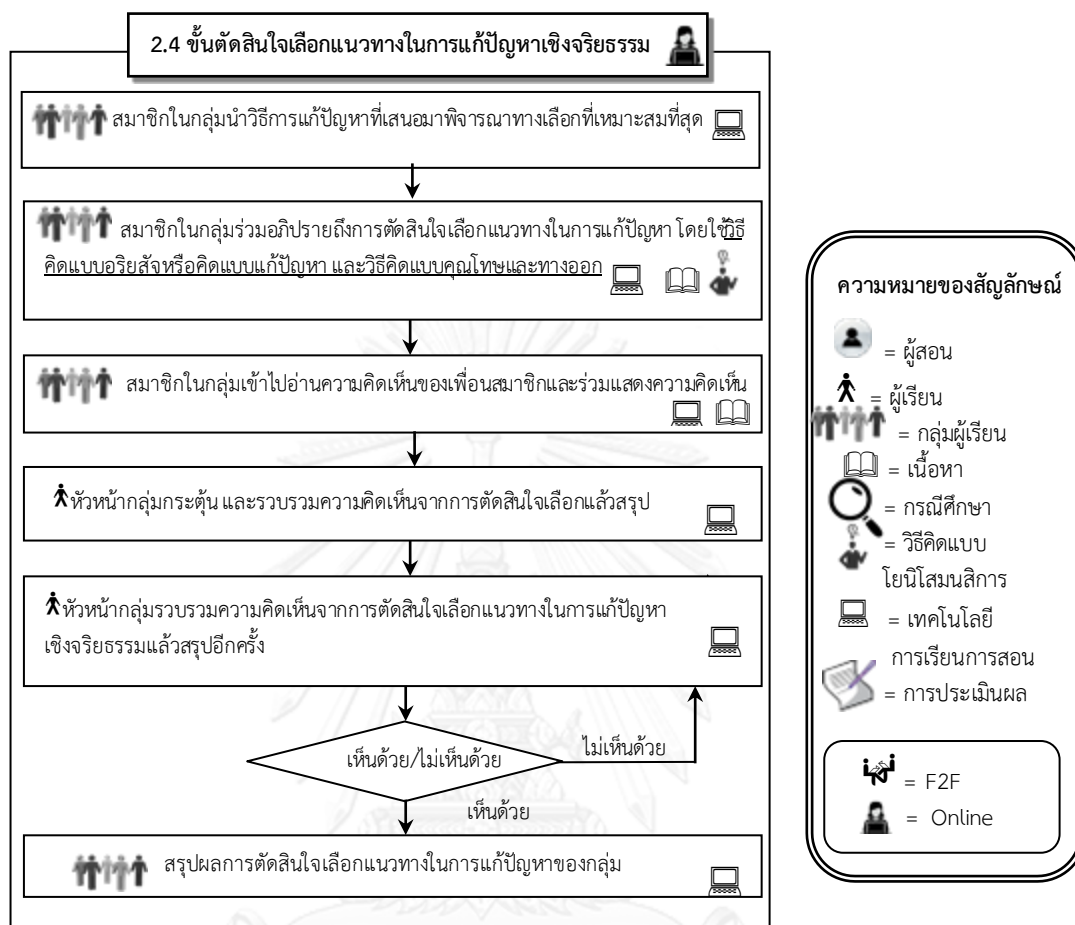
2.4 ขั้นตัดสินใจเลือกแนวทางในการแก้ปัญหาเชิงจริยธรรม

สมาชิกในกลุ่มนำวิธีการแก้ปัญหาที่เสนอมาพิจารณาทางเลือกที่เหมาะสมที่สุด

สมาชิกในกลุ่มร่วมอภิปรายถึงการตัดสินใจเลือกแนวทางในการแก้ปัญหา โดยใช้วิธีคิดแบบอริยสัจหรือคิดแบบแก้ปัญหา และวิธีคิดแบบคุณโทษและทางออก

สมาชิกในกลุ่มเข้าไปอ่านความคิดเห็นของเพื่อนสมาชิกและร่วมแสดงความคิดเห็น

หัวหน้ากลุ่มกระตุ้น และรวบรวมความคิดเห็นจากการตัดสินใจเลือกแล้วสรุป

หัวหน้ากลุ่มรวบรวมความคิดเห็นจากการตัดสินใจเลือกแนวทางในการแก้ปัญหาเชิงจริยธรรมแล้วสรุปอีกครั้ง

เห็นด้วย/ไม่เห็นด้วย

ไม่เห็นด้วย

เห็นด้วย

สรุปผลการตัดสินใจเลือกแนวทางในการแก้ปัญหาของกลุ่ม

ความหมายของสัญลักษณ์
= ผู้สอน
= ผู้เรียน
= กลุ่มผู้เรียน
= เนื้อหา
= กรณีศึกษา
= วิธีคิดแบบโยนิโสมนสิการ
= เทคโนโลยีการเรียนการสอน
= การประเมินผล

= F2F
= Online